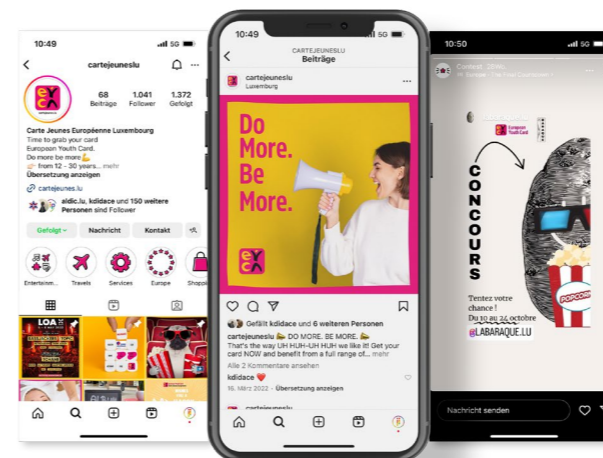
10:49
5G

cartejeuneslu

68 Beiträge
1.041 Follower
1.372 Gefolgt

Carte Jeunes Européenne Luxembourg
Time to grab your card
European Youth Card.
Do more be more 💪
🎁 from 12 - 30 years... mehr
Übersetzung anzeigen
cartejeunes.lu
aldic.lu, kdidace und 150 weitere Personen sind Follower

Gefolgt
Nachricht
Kontakt

Entertainm...
Travels
Services
Europe
Shoppi...

LOA

10:49
5G
CARTEJEUNESLU
Beiträge

cartejeuneslu
Luxemburg

Do More. Be More.

Gefällt kdidace und 6 weiteren Personen
cartejeuneslu DO MORE. BE MORE. 💪
That's the way UH HUH-UH HUH we like it! Get your card NOW and benefit from a full range of... mehr
Alle 2 Kommentare ansehen
kdidace ❤️
16. März 2022 · Übersetzung anzeigen

cartejeuneslu

10:50
5G
Contest
Sunset - The Final Countdown

European Youth Card

CONCOURS

Du 20 au 26 octobre

Tentez votre chance !

POPCORN

@LABARAQUE.LU

Nachricht senden